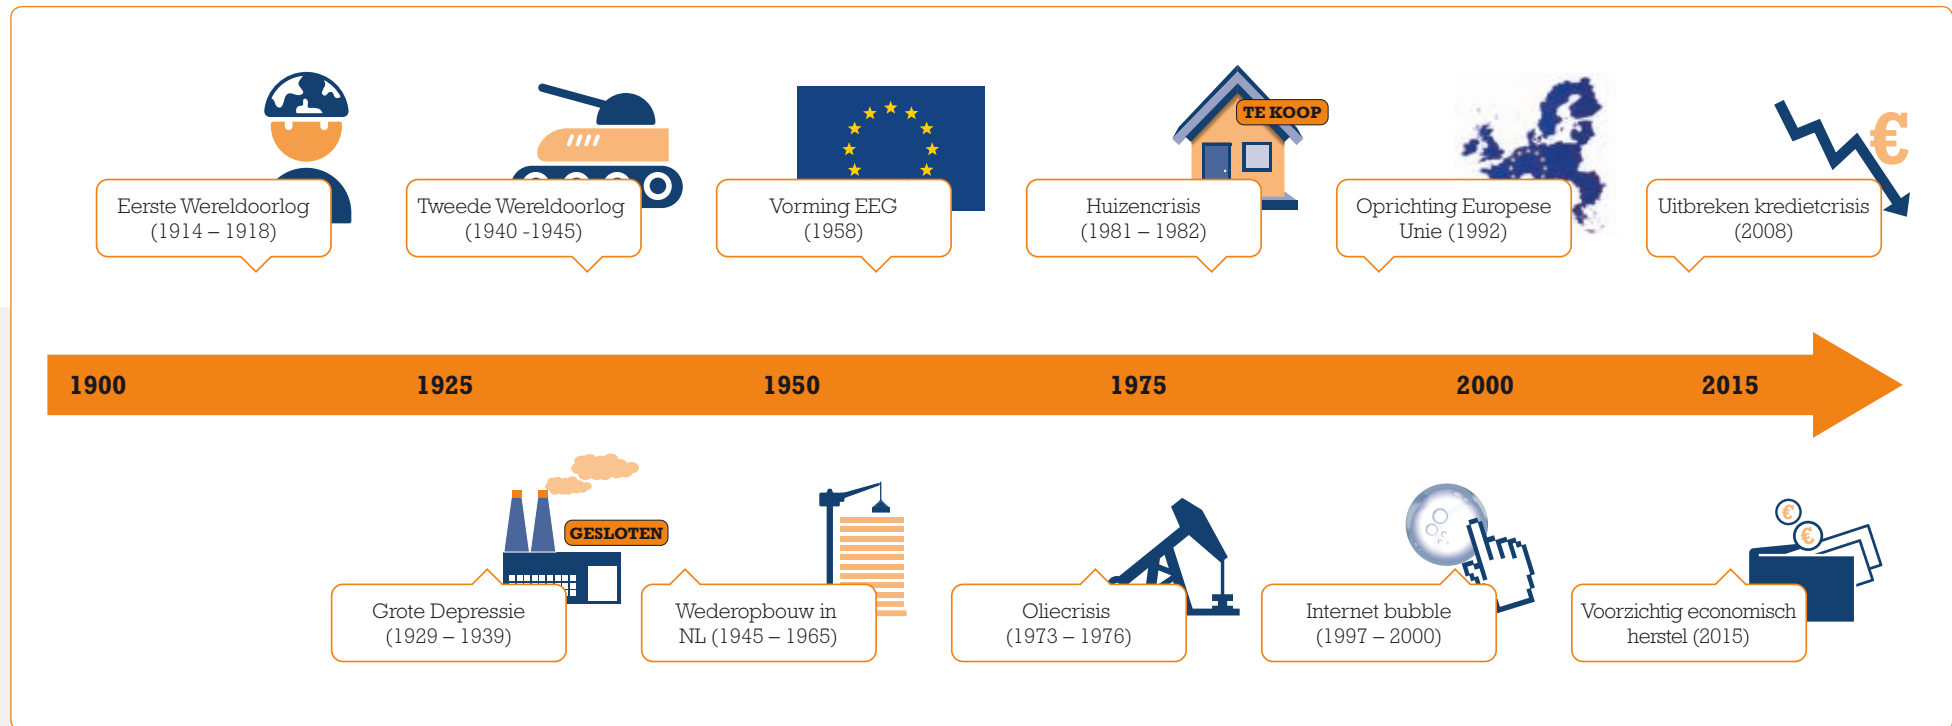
Eerste Wereldoorlog (1914 – 1918)

Tweede Wereldoorlog (1940 -1945)

Vorming EEG (1958)

TE KOOP

Huizencrisis (1981 – 1982)

Oprichting Europese Unie (1992)

€

Uitbreken kredietcrisis (2008)

1900

1925

1950

1975

2000

2015

GESLOTEN

Grote Depressie (1929 – 1939)

Wederopbouw in NL (1945 – 1965)

Oliecrisis (1973 – 1976)

Internet bubble (1997 – 2000)

€

€

Voorzichtig economisch herstel (2015)